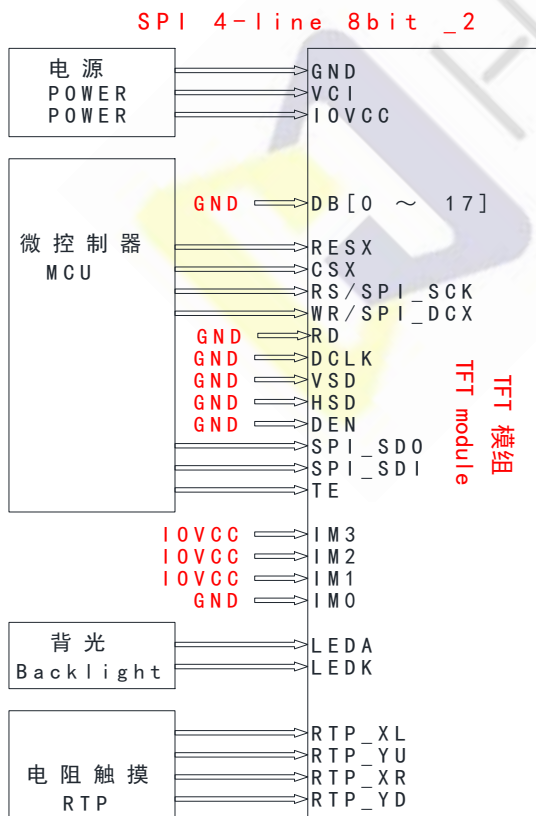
SPI 4-line 8bit _2

电源
POWER
POWER

GND
VCI
IOVCC

微控制器
MCU

GND
DB[0 ~ 17]
RESX
CSX
RS/SPI_SCK
WR/SPI_DCX
GND
RD
GND
DCLK
GND
VSD
GND
HSD
GND
DEN
SPI_SDO
SPI_SDI
TE

TFT 模组
TFT module

IOVCC
IM3
IOVCC
IM2
IOVCC
IM1
GND
IM0

背光
Backlight

LEDA
LEDK

电阻触摸
RTP

RTP_XL
RTP_YU
RTP_XR
RTP_YD